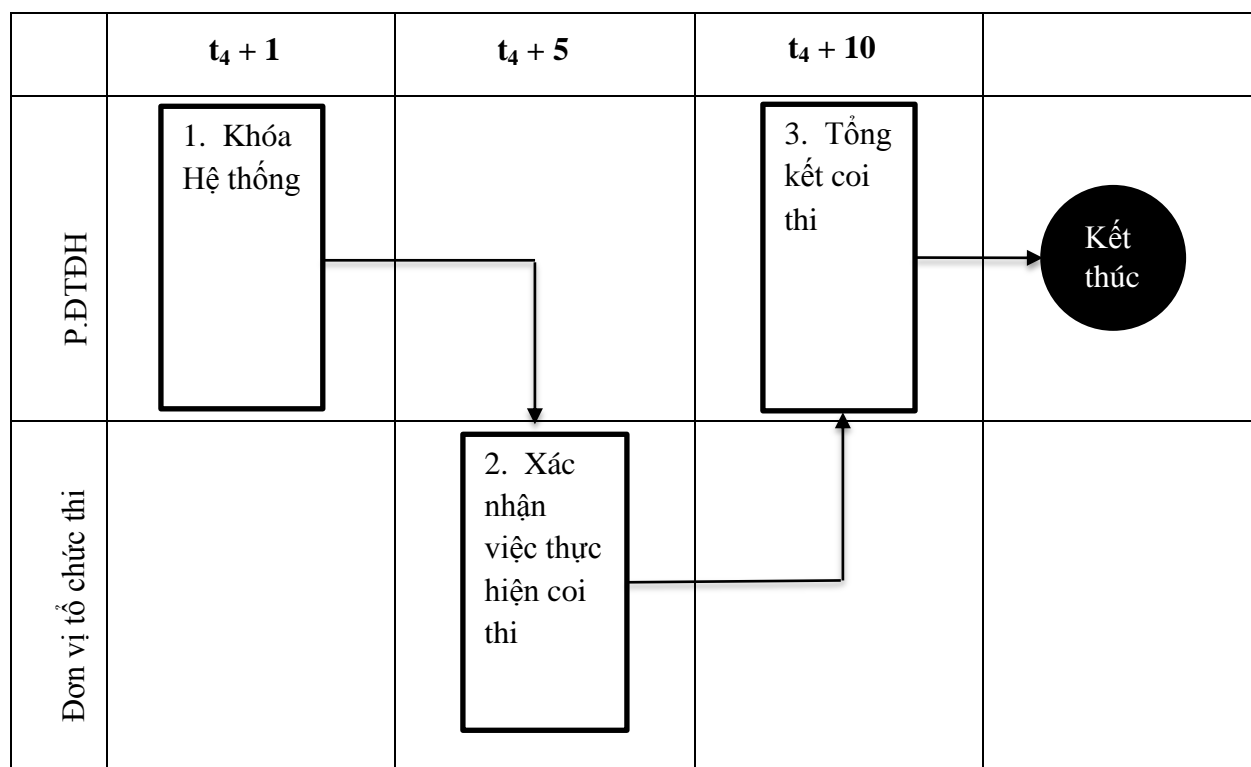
|  | $t_4 + 1$ | $t_4 + 5$ | $t_4 + 10$ |  |
|---|---|---|---|---|
| P.ĐTĐH | 1. Khóa Hệ thống |  | 3. Tổng kết coi thi | Kết thúc |
| Đơn vị tổ chức thi |  | 2. Xác nhận việc thực hiện coi thi |  |  |